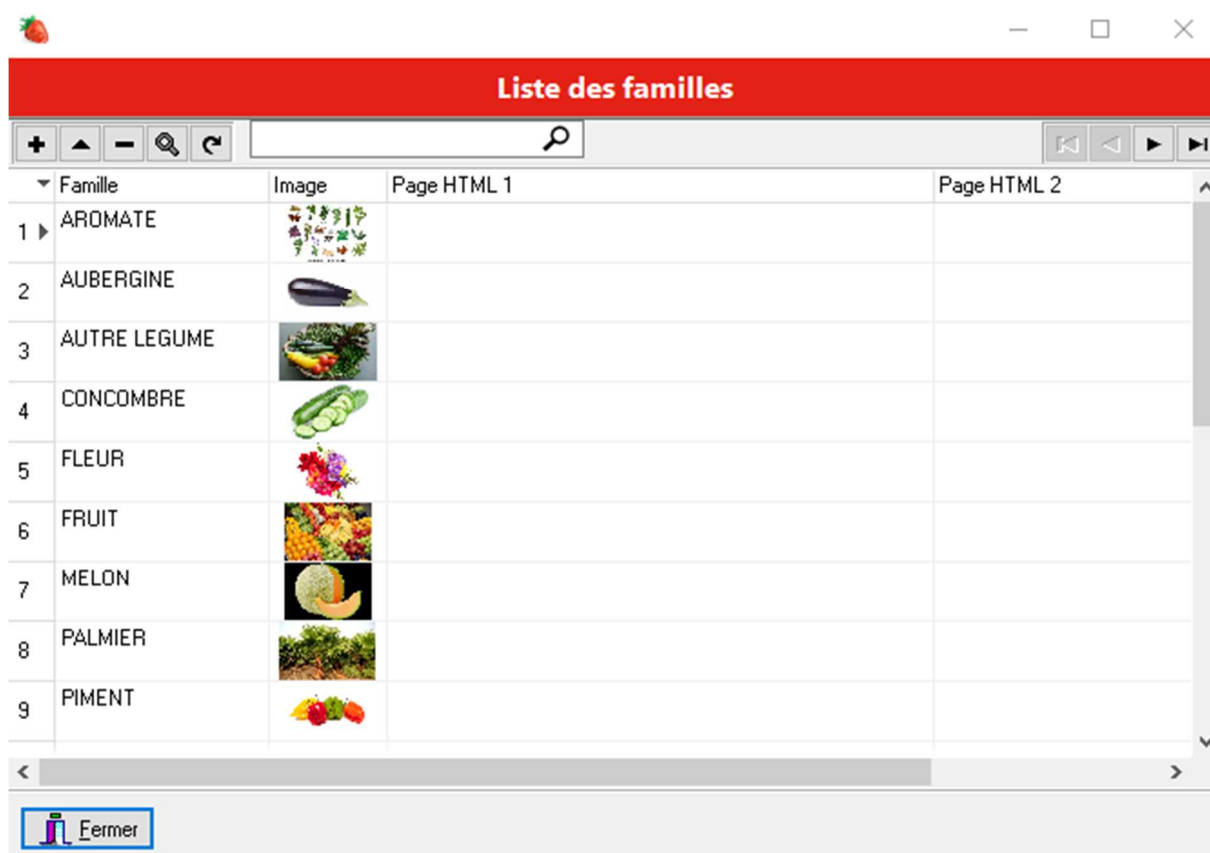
Liste des familles

| | Famille | Image | Page HTML 1 | Page HTML 2 |
|---|---|---|---|---|
| 1 | AROMATE | | | |
| 2 | AUBERGINE | | | |
| 3 | AUTRE LEGUME | | | |
| 4 | CONCOMBRE | | | |
| 5 | FLEUR | | | |
| 6 | FRUIT | | | |
| 7 | MELON | | | |
| 8 | PALMIER | | | |
| 9 | PIMENT | | | |

Fermer